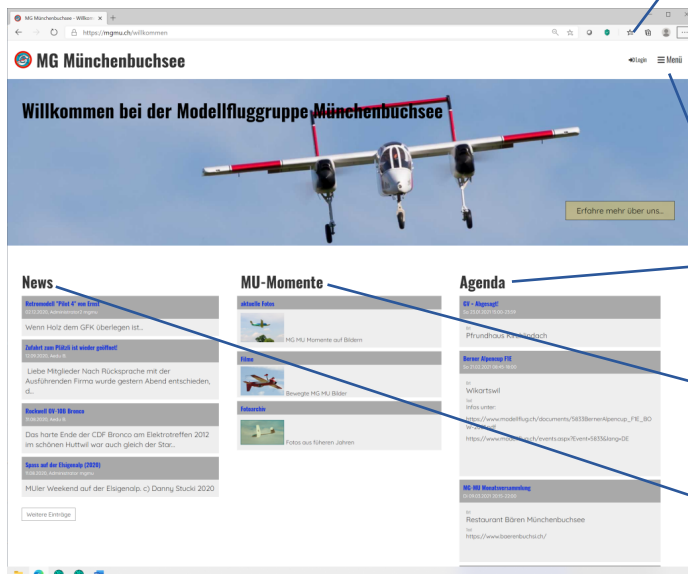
MG Münchenbuchsee - Willkom ×

https://mgmu.ch/willkommen

MG Münchenbuchsee

Login ≡ Menü

Willkommen bei der Modellfluggruppe Münchenbuchsee

Erfahre mehr über uns...

News

Retromodell "Pilot 4" von Ernst
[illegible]

Wenn Holz dem GFK überlegen ist...

Zufahrt zum Plätzli ist wieder geöffnet!
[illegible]

Liebe Mitglieder Nach Rücksprache mit der Ausführenden Firma wurde gestern Abend entschieden, d...

Rockwell OV-10D Bronco
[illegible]

Das harte Ende der CDF Bronco am Elektrotreffen 2012 im schönen Huttwil war auch gleich der Star...

Spass auf der Elsigenalp (2020)
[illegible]

MUler Weekend auf der Elsigenalp. c) Danny Stucki 2020

Weitere Einträge

MU-Momente

aktuelle Fotos

MG MU Momente auf Bildern

Filme

Bewegte MG MU Bilder

Fotoarchiv

Fotos aus früheren Jahren

Agenda

GV - Abgesagt!
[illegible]

Pfrundhaus Kirchlindach

Berner Alpencup F1E
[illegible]

Wikartswil

Infos unter:
https://www.modellflug.ch/documents/5835BernerAlpencup_F1E_BOW-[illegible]
https://www.mo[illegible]/events.aspx?Event=5835&lang=DE

MG-MU Monatsversammlung
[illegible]

Restaurant Bären Münchenbuchsee

https://www.baerenbuchsi.ch/